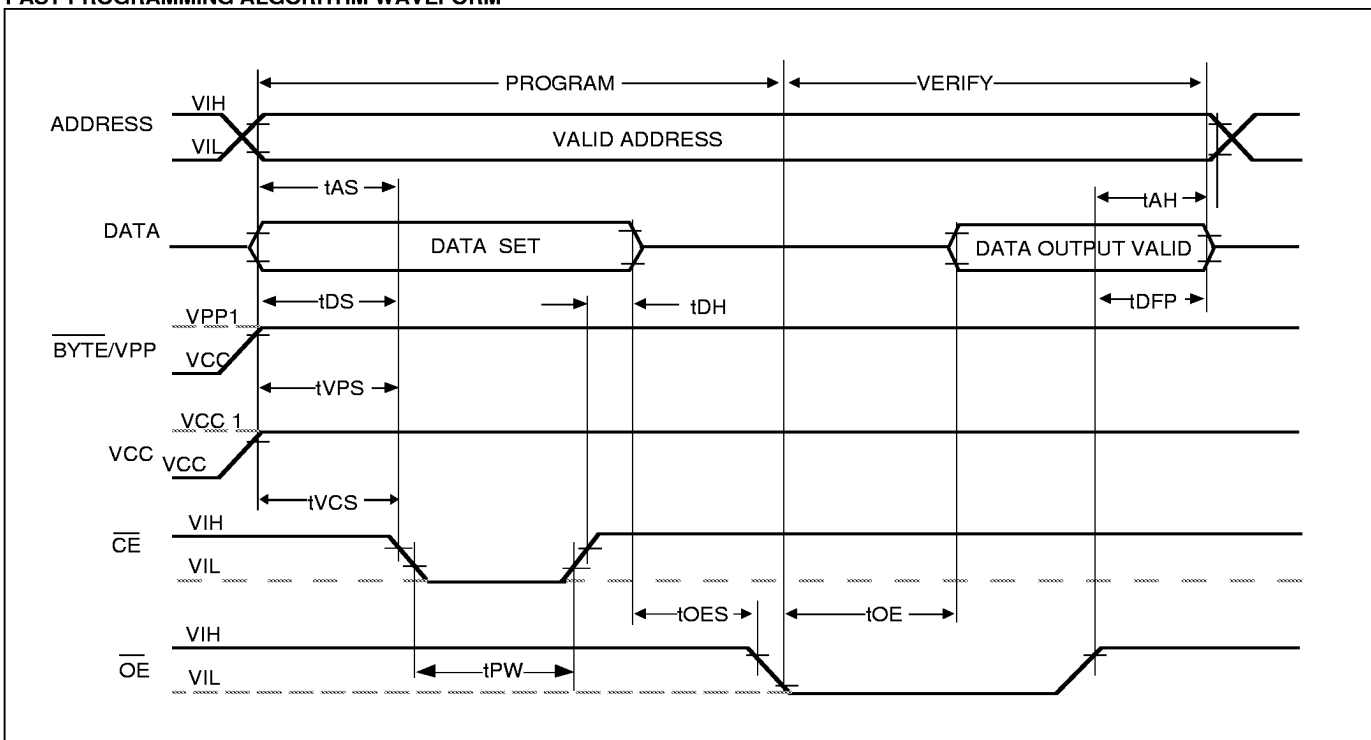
FAST PROGRAMMING ALGORITHM WAVEFORM

PROGRAM

VERIFY

ADDRESS

VIH

VIL

VALID ADDRESS

tAS

tAH

DATA

DATA SET

DATA OUTPUT VALID

tDS

tDH

tDFP

VPP1

$\overline{BYTE}$/VPP

VCC

tVPS

VCC 1

VCC

VCC

tVCS

$\overline{CE}$

VIH

VIL

tOES

tOE

$\overline{OE}$

VIH

VIL

tPW